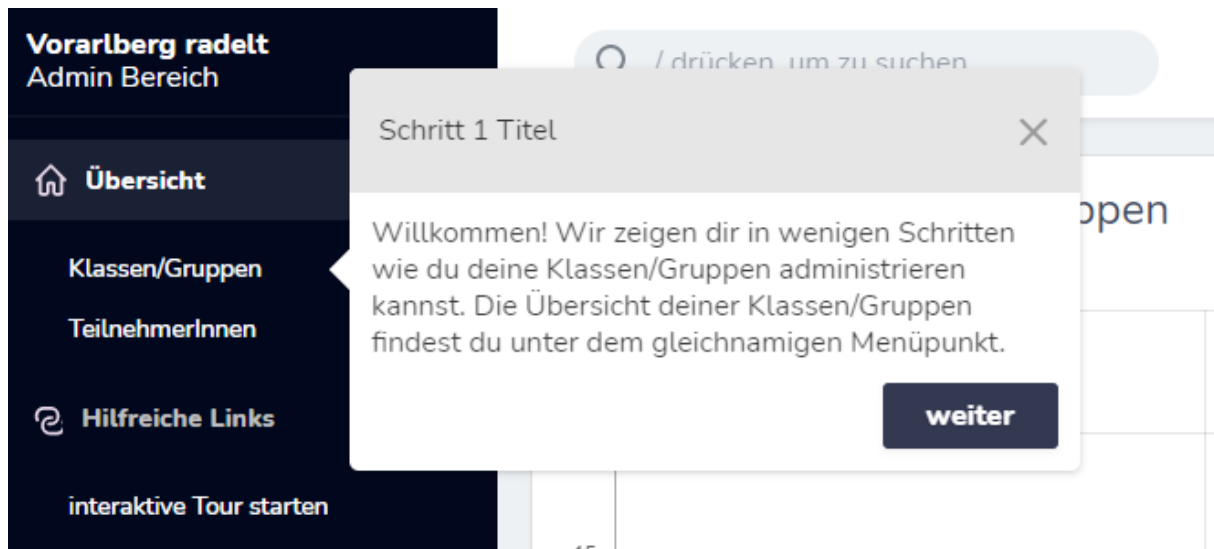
Vorarlberg radelt
Admin Bereich

/ drücken, um zu suchen

Übersicht

Klassen/Gruppen

TeilnehmerInnen

Hilfreiche Links

interaktive Tour starten

Schritt 1 Titel

×

Willkommen! Wir zeigen dir in wenigen Schritten wie du deine Klassen/Gruppen administrieren kannst. Die Übersicht deiner Klassen/Gruppen findest du unter dem gleichnamigen Menüpunkt.

weiter

ppen

15